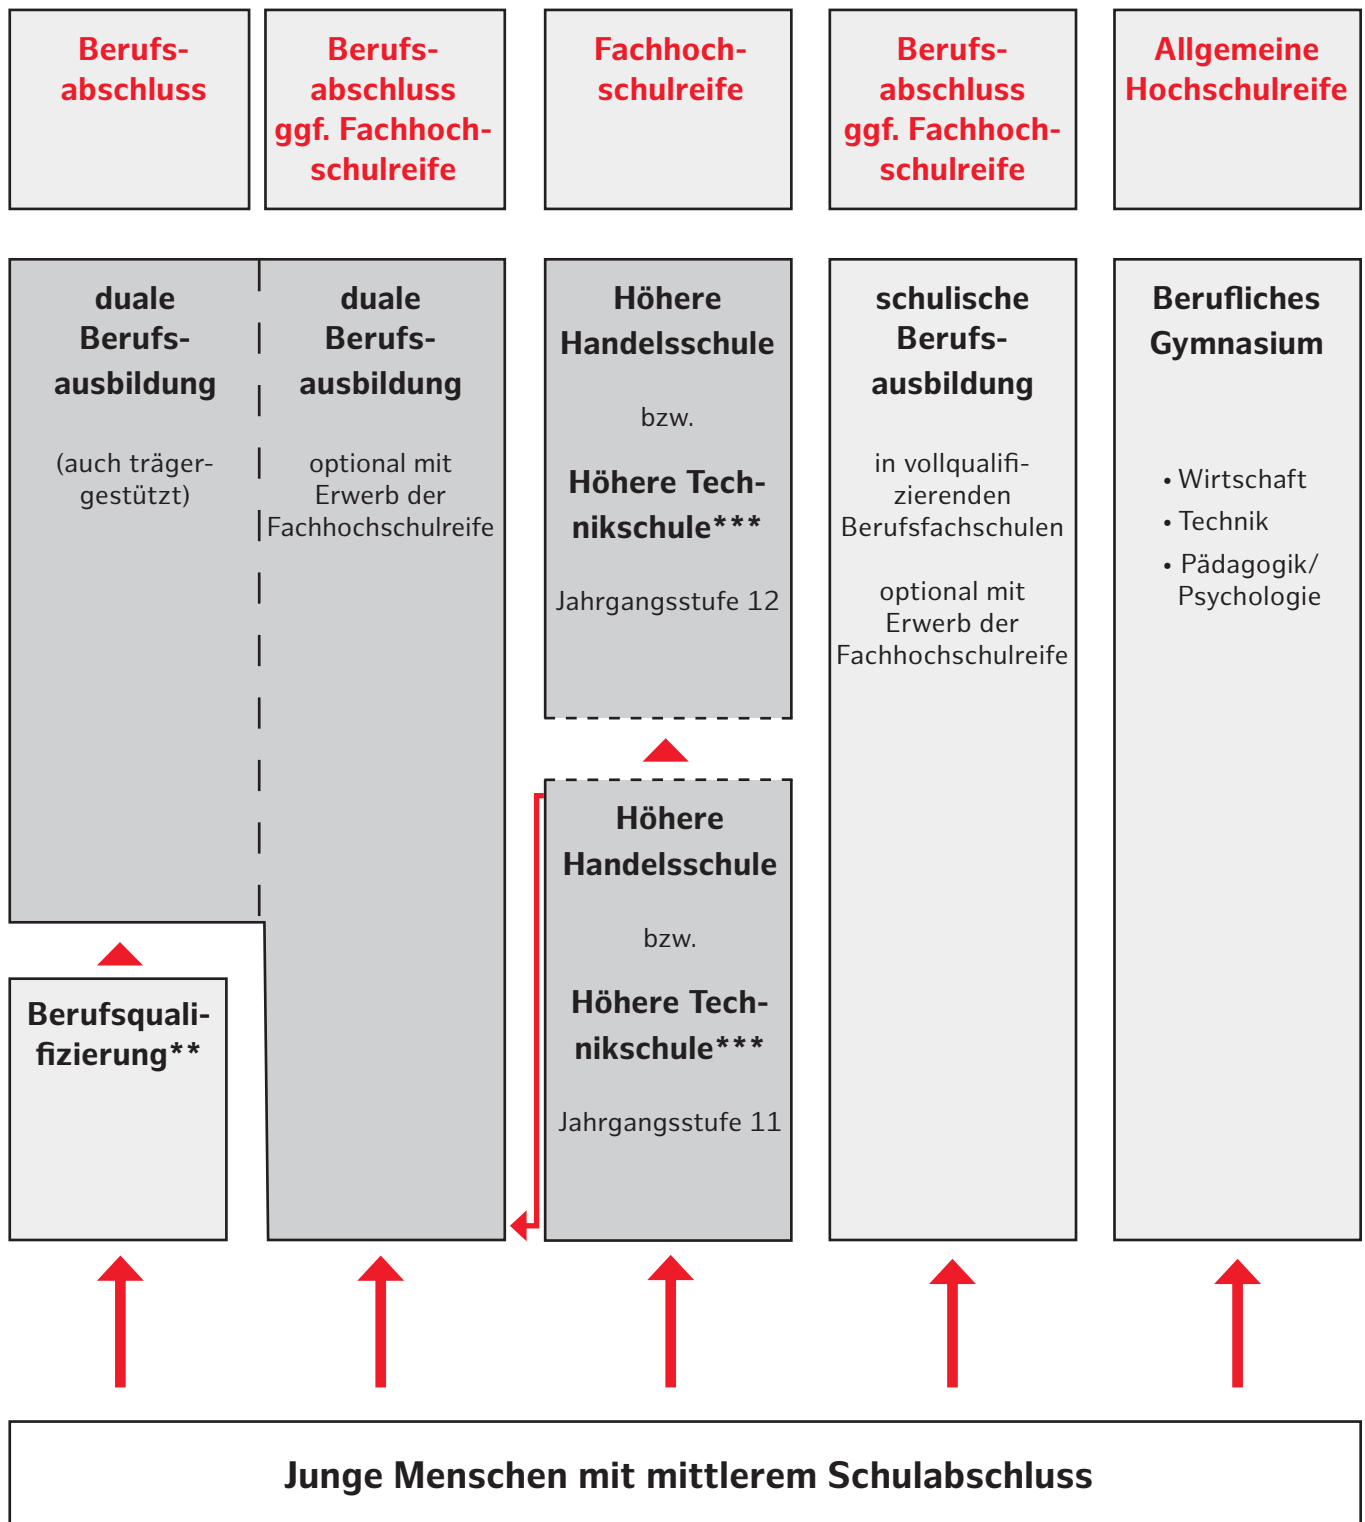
Berufsabschluss

Berufsabschluss ggf. Fachhochschulreife

Fachhochschulreife

Berufsabschluss ggf. Fachhochschulreife

Allgemeine Hochschulreife

duale Berufsausbildung

(auch trägergestützt)

duale Berufsausbildung

optional mit Erwerb der Fachhochschulreife

Höhere Handelsschule

bzw.

Höhere Technikschule***

Jahrgangsstufe 12

schulische Berufsausbildung

in vollqualifizierenden Berufsfachschulen

optional mit Erwerb der Fachhochschulreife

Berufliches Gymnasium

• Wirtschaft
• Technik
• Pädagogik/ Psychologie

Berufsqualifizierung**

Höhere Handelsschule

bzw.

Höhere Technikschule***

Jahrgangsstufe 11

Junge Menschen mit mittlerem Schulabschluss